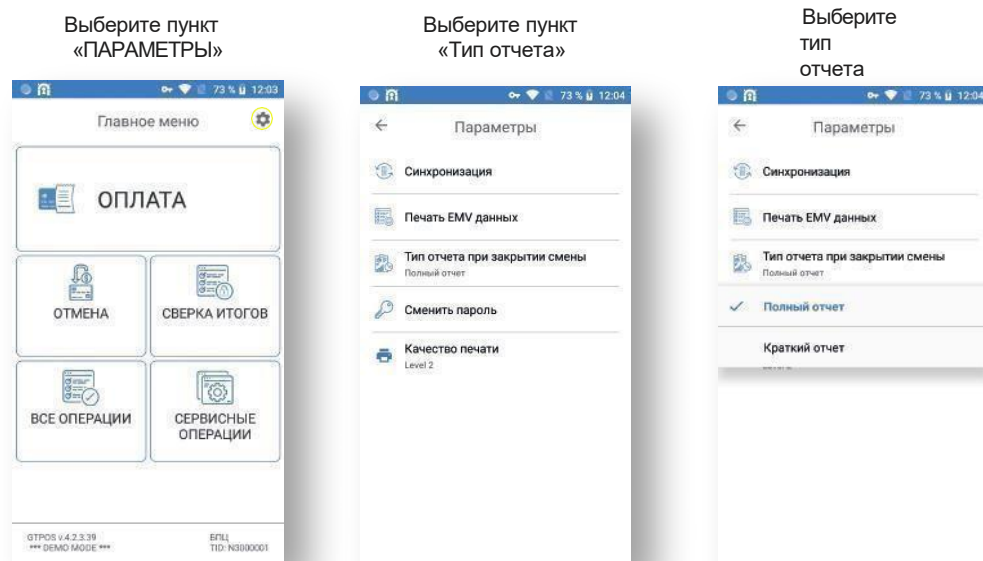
Выберите пункт «ПАРАМЕТРЫ»

73 % 12:03

Главное меню

ОПЛАТА

ОТМЕНА

СВЕРКА ИТОГОВ

ВСЕ ОПЕРАЦИИ

СЕРВИСНЫЕ ОПЕРАЦИИ

GTPOS v.4.2.3.39
*** DEMO MODE ***

БПЦ
TID: N3000001

Выберите пункт «Тип отчета»

73 % 12:04

Параметры

Синхронизация

Печать EMV данных

Тип отчета при закрытии смены
Полный отчет

Сменить пароль

Качество печати
Level 2

Выберите тип отчета

73 % 12:04

Параметры

Синхронизация

Печать EMV данных

Тип отчета при закрытии смены
Полный отчет

Полный отчет

Краткий отчет